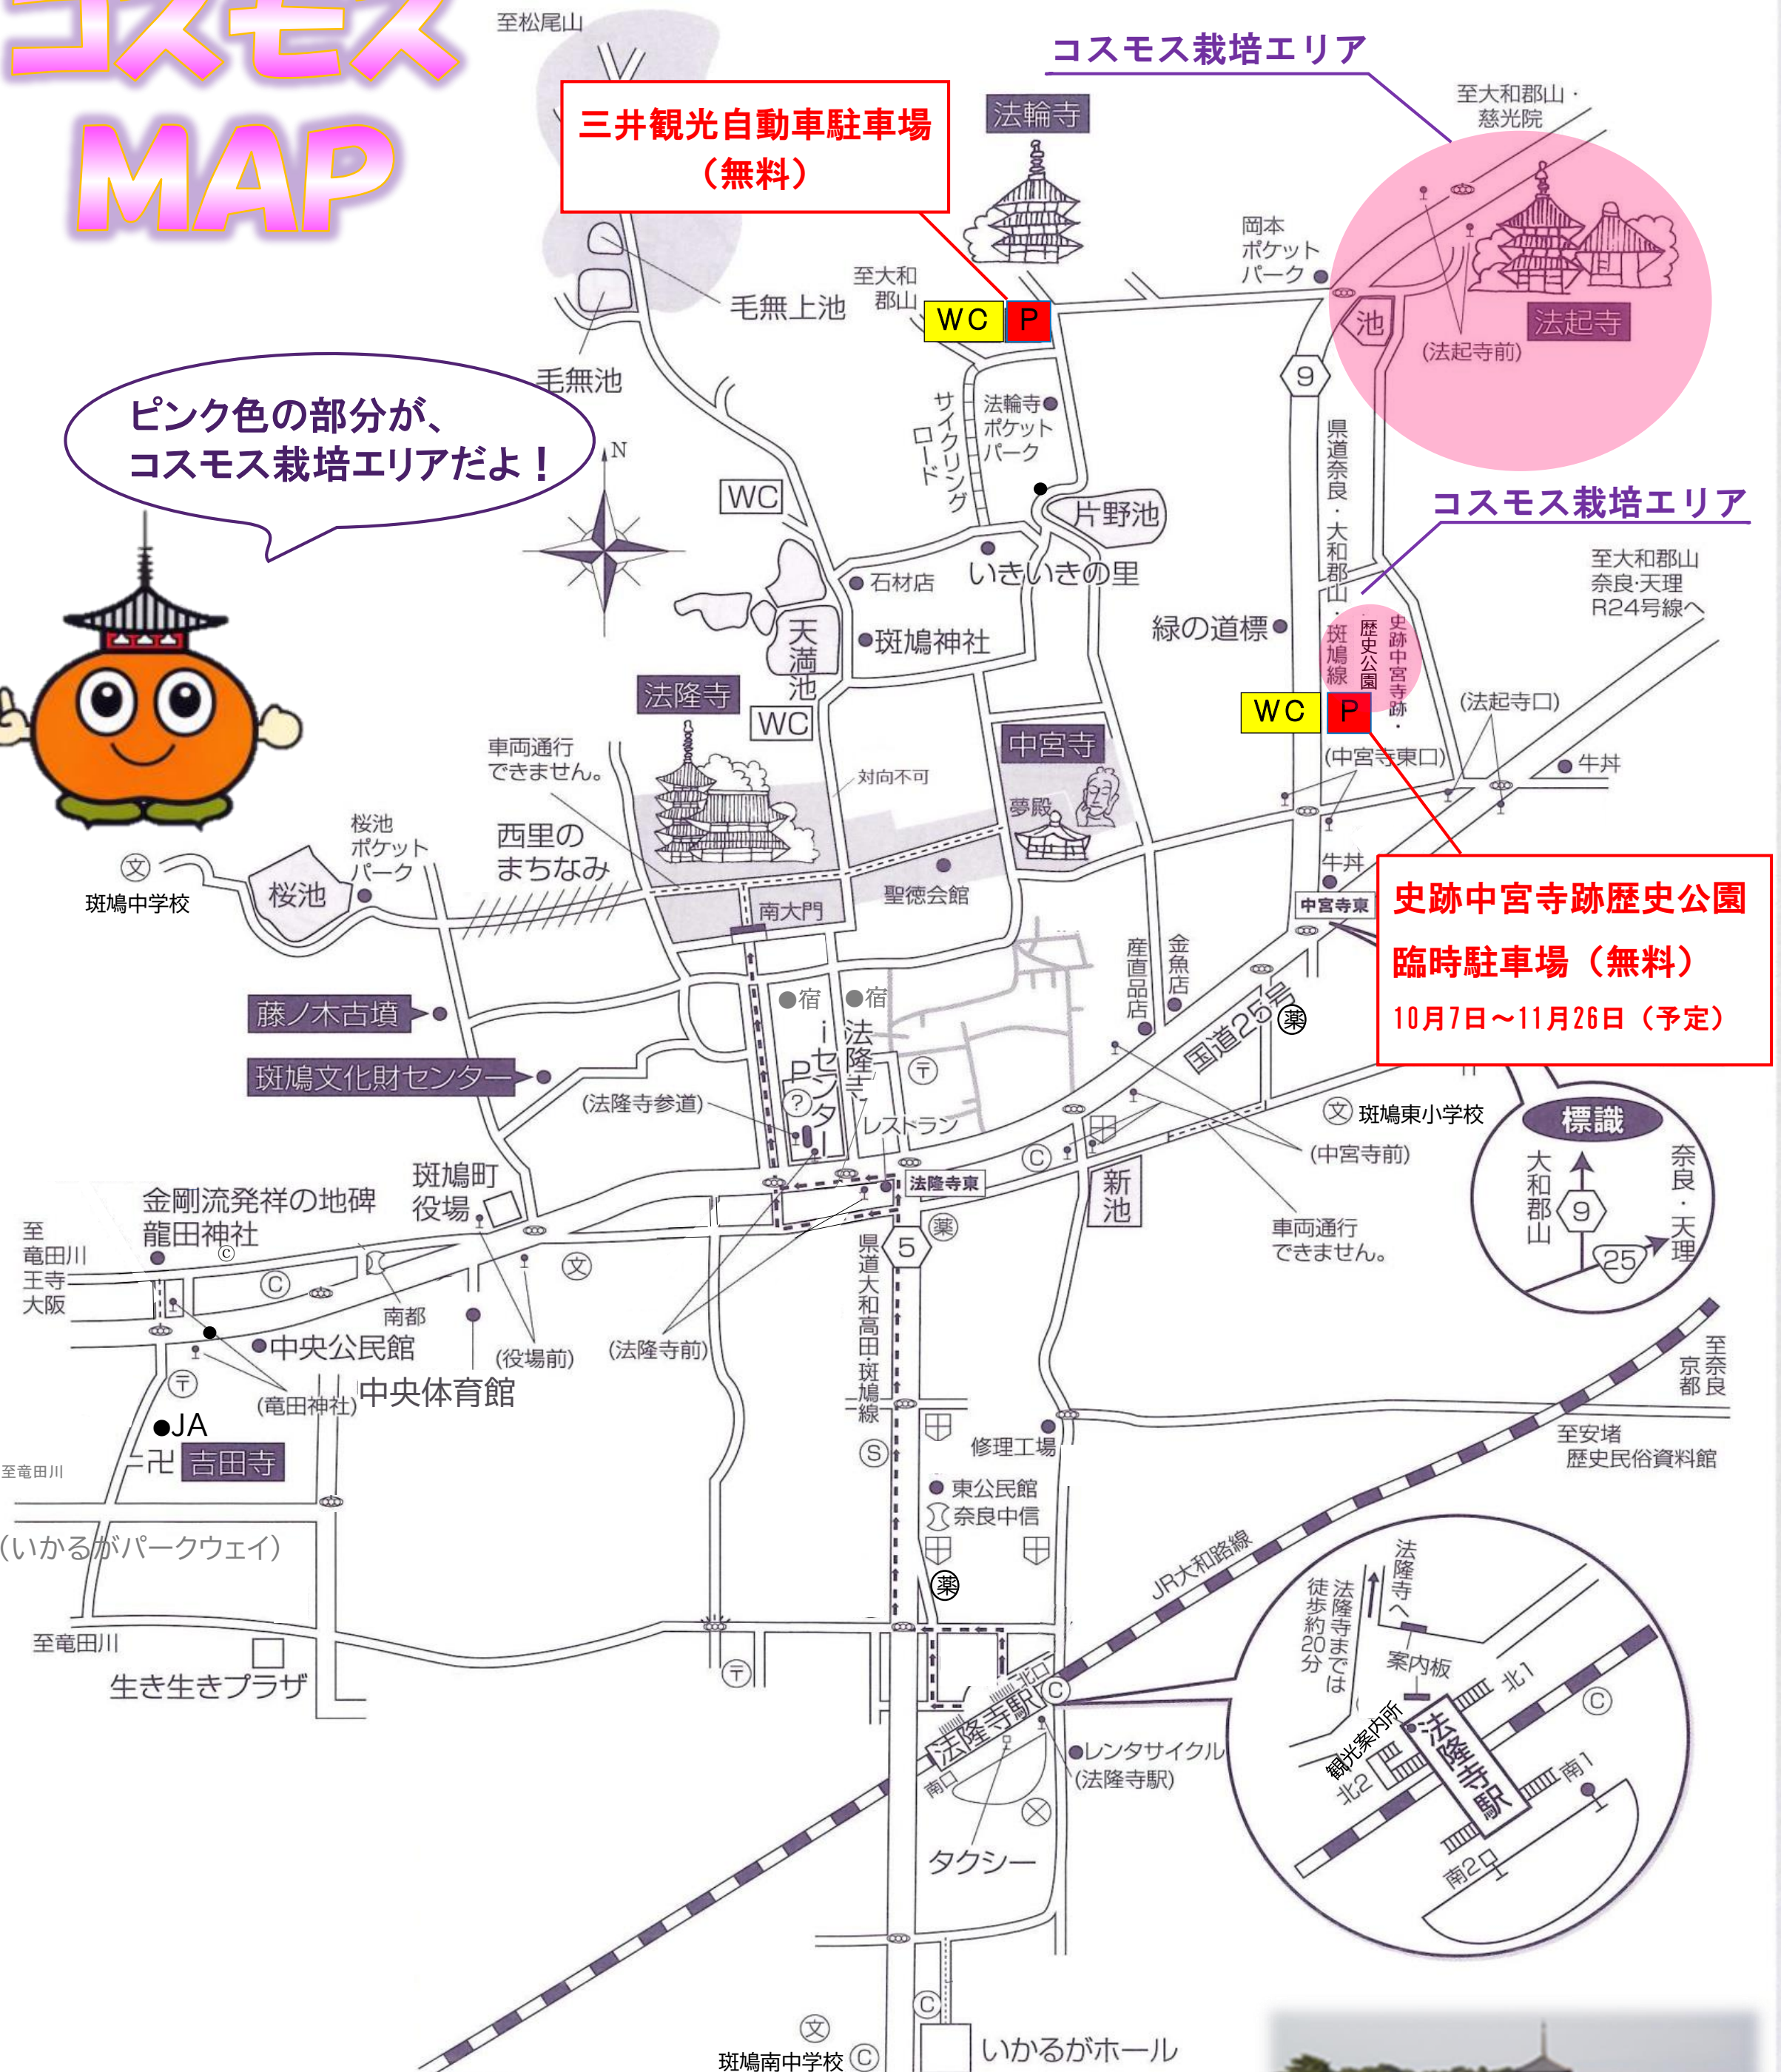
コスモス
MAP

至松尾山

三井観光自動車駐車場
（無料）

法輪寺

コスモス栽培エリア

至大和郡山・慈光院

岡本ポケットパーク

法起寺

(法起寺前)

池

至大和郡山

WC P

毛無上池

毛無池

ピンク色の部分が、
コスモス栽培エリアだよ！

N

サイクリングロード

法輪寺ポケットパーク

9

県道奈良・大和郡山・斑鳩線

WC

片野池

コスモス栽培エリア

いきいきの里

石材店

至大和郡山
奈良・天理
R24号線へ

天満池

斑鳩神社

緑の道標

史跡中宮寺跡・歴史公園

法隆寺

WC

WC P

(法起寺口)

車両通行できません。

対向不可

中宮寺

(中宮寺東口)

牛丼

夢殿

桜池ポケットパーク

西里のまちなみ

斑鳩中学校

桜池

聖徳会館

牛丼

南大門

中宮寺東

史跡中宮寺跡歴史公園
臨時駐車場（無料）
10月7日～11月26日（予定）

産直品店

金魚店

藤ノ木古墳

宿

宿

国道25号

斑鳩文化財センター

法隆寺

iセンター

P

(法隆寺参道)

レストラン

斑鳩東小学校

標識

(中宮寺前)

大和郡山

奈良・天理

9

25

斑鳩町役場

法隆寺東

新池

金剛流発祥の地碑

龍田神社

車両通行できません。

至竜田川
王寺
大阪

5

南都

中央公民館

(役場前)

(法隆寺前)

県道大和高田・斑鳩線

(竜田神社)

中央体育館

至京都
至奈良

JA

吉田寺

至竜田川

修理工場

至安堵歴史民俗資料館

東公民館

奈良中信

(いかるがパークウェイ)

JR大和路線

法隆寺へ

徒歩約20分
法隆寺までは

至竜田川

案内板

北1

生き生きプラザ

北口

法隆寺駅

観光案内所

北2

法隆寺駅

南1

レンタサイクル
(法隆寺駅)

南口

南2口

タクシー

斑鳩南中学校

いかるがホール